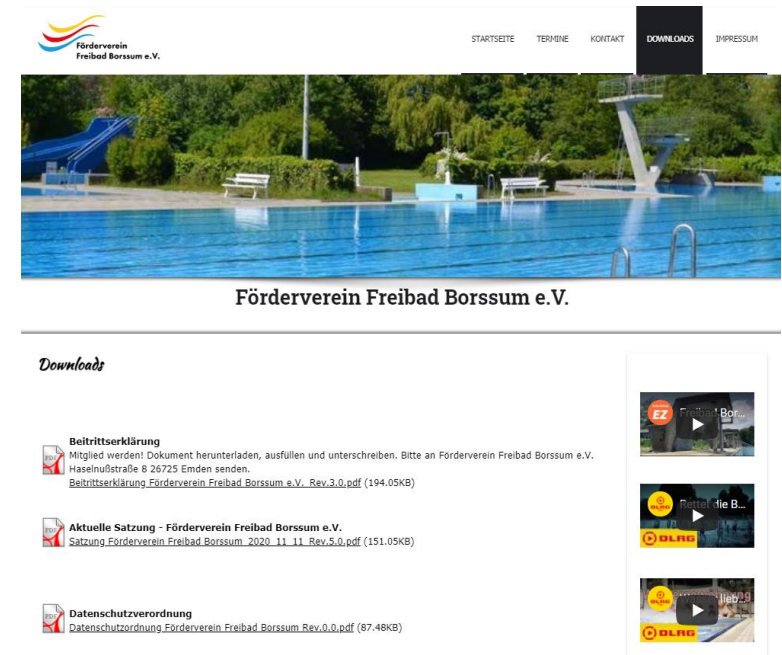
Förderverein Freibad Borssum e.V.

STARTSEITE TERMINE KONTAKT DOWNLOADS IMPRESSUM

Förderverein Freibad Borssum e.V.

Downloads

Beitrittserklärung
Mitglied werden! Dokument herunterladen, ausfüllen und unterschreiben. Bitte an Förderverein Freibad Borssum e.V. Haselnußstraße 8 26725 Emden senden.
Beitrittserklärung Förderverein Freibad Borssum e.V. Rev.3.0.pdf (194.05KB)

Aktuelle Satzung - Förderverein Freibad Borssum e.V.
Satzung Förderverein Freibad Borssum 2020 11 11 Rev.5.0.pdf (151.05KB)

Datenschutzverordnung
Datenschutzordnung Förderverein Freibad Borssum Rev.0.0.pdf (87.48KB)

EZ Freibad Bor...

DLRG Rettet die B...
DLRG

DLRG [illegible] lieb...
DLRG